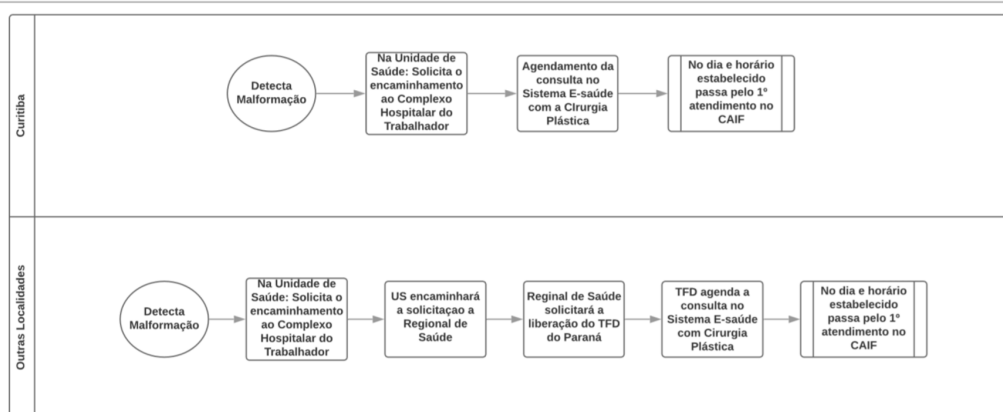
Curitiba

Detecta Malformação

Na Unidade de Saúde: Solicita o encaminhamento ao Complexo Hospitalar do Trabalhador

Agendamento da consulta no Sistema E-saúde com a CIrurgia Plástica

No dia e horário estabelecido passa pelo 1º atendimento no CAIF

Outras Localidades

Detecta Malformação

Na Unidade de Saúde: Solicita o encaminhamento ao Complexo Hospitalar do Trabalhador

US encaminhará a solicitaçao a Regional de Saúde

Regional de Saúde solicitará a liberação do TFD do Paraná

TFD agenda a consulta no Sistema E-saúde com Cirurgia Plástica

No dia e horário estabelecido passa pelo 1º atendimento no CAIF